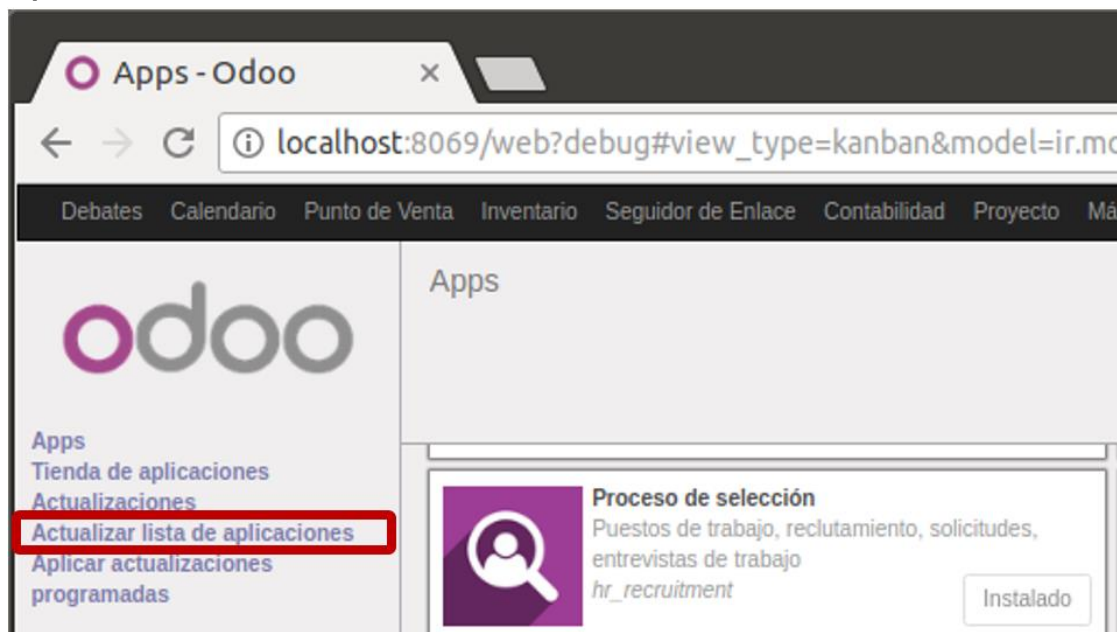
Apps - Odoo ×

localhost:8069/web?debug#view_type=kanban&model=ir.mo

Debates Calendario Punto de Venta Inventario Seguidor de Enlace Contabilidad Proyecto Má

odoo

Apps

Apps
Tienda de aplicaciones
Actualizaciones
Actualizar lista de aplicaciones
Aplicar actualizaciones programadas

Proceso de selección
Puestos de trabajo, reclutamiento, solicitudes, entrevistas de trabajo
hr_recruitment
Instalado